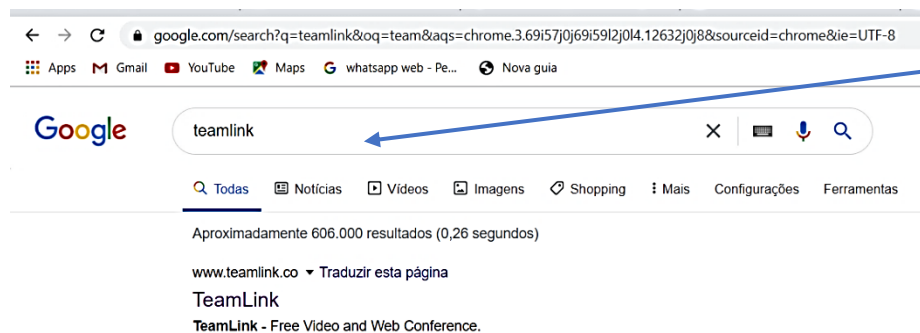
google.com/search?q=teamlink&oq=team&aqs=chrome.3.69i57j0j69i59l2j0l4.12632j0j8&sourceid=chrome&ie=UTF-8

Apps Gmail YouTube Maps whatsapp web - Pe... Nova guia

Google

teamlink

Todas Notícias Vídeos Imagens Shopping Mais Configurações Ferramentas

Aproximadamente 606.000 resultados (0,26 segundos)

www.teamlink.co ▾ Traduzir esta página

TeamLink

TeamLink - Free Video and Web Conference.